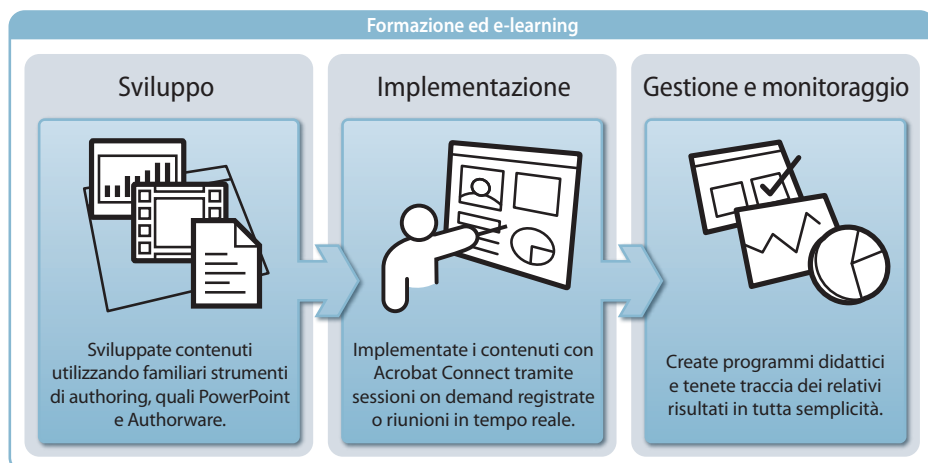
Formazione ed e-learning

Sviluppo

Sviluppate contenuti utilizzando familiari strumenti di authoring, quali PowerPoint e Authorware.

Implementazione

Implementate i contenuti con Acrobat Connect tramite sessioni on demand registrate o riunioni in tempo reale.

Gestione e monitoraggio

Create programmi didattici e tenete traccia dei relativi risultati in tutta semplicità.